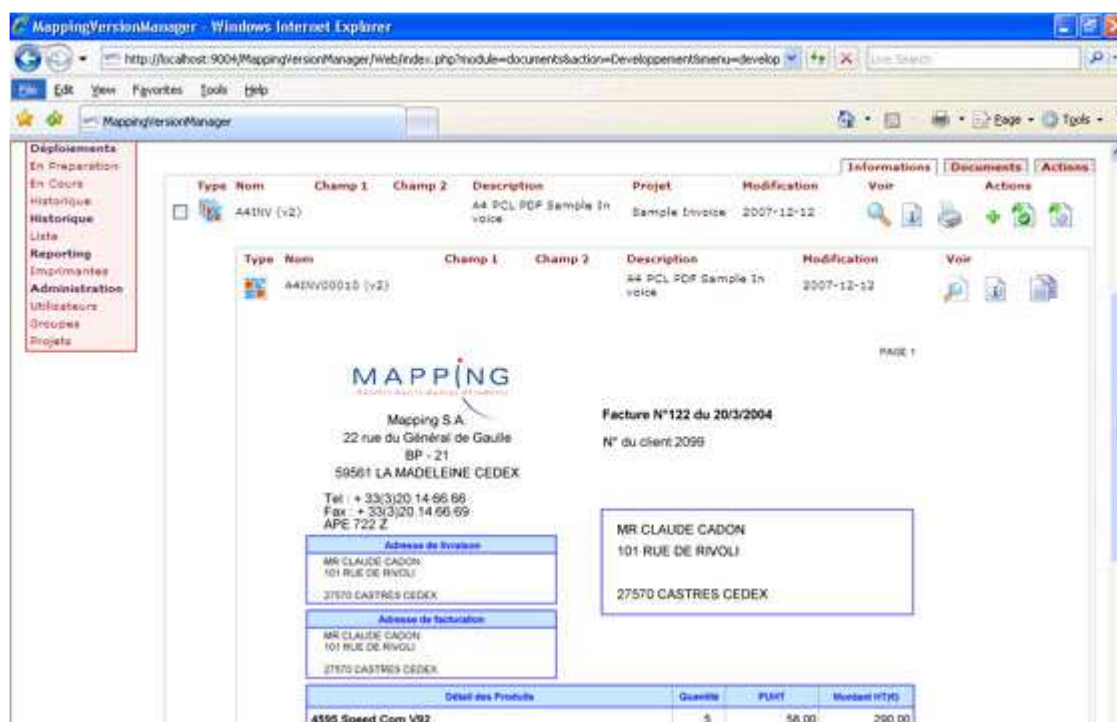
MappingVersionManager - Windows Internet Explorer

http://localhost:9004/MappingVersionManager/Web/index.php?module=documents&action=Developpement&menu=develop

Live Search

File Edit View Favorites Tools Help

MappingVersionManager

Page · Tools ·

Déploiements
En Preparation
En Cours
Historique
Historique
Liste
Reporting
Imprimantes
Administration
Utilisateurs
Groupes
Projets

Informations | Documents | Actions

| Type | Nom | Champ 1 | Champ 2 | Description | Projet | Modification | Voir | Actions |
|---|---|---|---|---|---|---|---|---|
| | A4INV (v2) | | | A4 PCL PDF Sample Invoice | Sample Invoice | 2007-12-12 | | |

| Type | Nom | Champ 1 | Champ 2 | Description | Modification | Voir |
|---|---|---|---|---|---|---|
| | A4INV00010 (v2) | | | A4 PCL PDF Sample Invoice | 2007-12-12 | |

PAGE 1

MAPPING

Mapping S.A.
22 rue du Général de Gaulle
BP - 21
59561 LA MADELEINE CEDEX

Tel : + 33(3)20.14.66.66
Fax : + 33(3)20.14.66.69
APE 722 Z

Facture N°122 du 20/3/2004

N° du client 2099

MR CLAUDE CADON
101 RUE DE RIVOLI

27570 CASTRES CEDEX

Adresse de livraison
MR CLAUDE CADON
101 RUE DE RIVOLI

27570 CASTRES CEDEX

Adresse de facturation
MR CLAUDE CADON
101 RUE DE RIVOLI

27570 CASTRES CEDEX

| Détail des Produits | Quantite | PUHT | Montant HT(€) |
|---|---|---|---|
| 4595 Speed Com V92 | 5 | 58.00 | 290.00 |